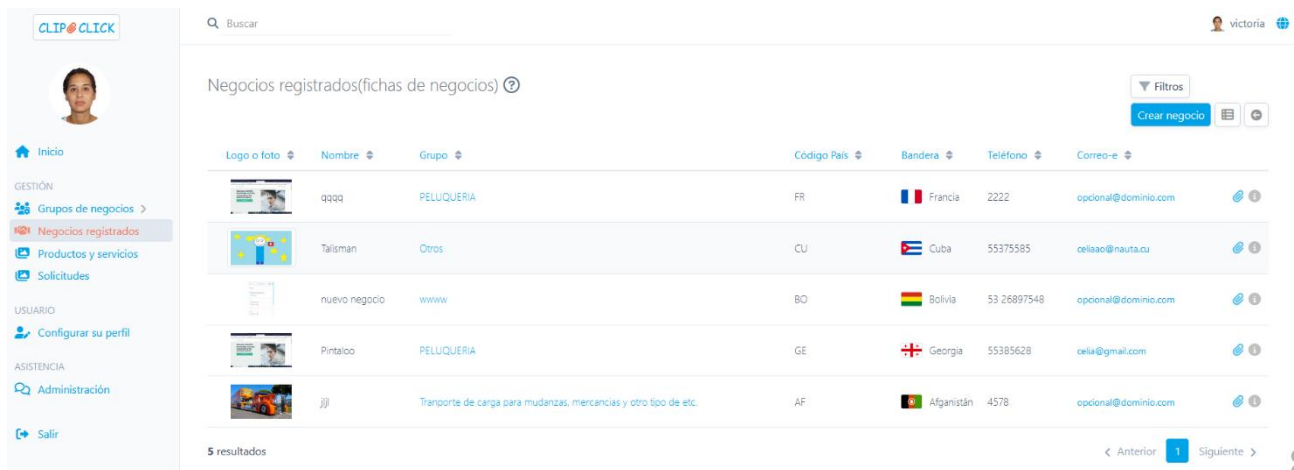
CLIP CLICK

Inicio

GESTIÓN

Grupos de negocios >

Negocios registrados

Productos y servicios

Solicitudes

USUARIO

Configurar su perfil

ASISTENCIA

Administración

Salir

Buscar

victoria

Negocios registrados(fichas de negocios)

Filtros

Crear negocio

| Logo o foto | Nombre | Grupo | Código País | Bandera | Teléfono | Correo-e |
|---|---|---|---|---|---|---|
| | qqqq | PELUQUERIA | FR | Francia | 2222 | opcional@dominio.com |
| | Talisman | Otros | CU | Cuba | 55375585 | celiaao@nauta.cu |
| | nuevo negocio | wwww | BO | Bolivia | 53 26897548 | opcional@dominio.com |
| | Pintaloo | PELUQUERIA | GE | Georgia | 55385628 | celia@gmail.com |
| | jjjj | Tranporte de carga para mudanzas, mercancias y otro tipo de etc. | AF | Afganistán | 4578 | opcional@dominio.com |

5 resultados

< Anterior 1 Siguiente >